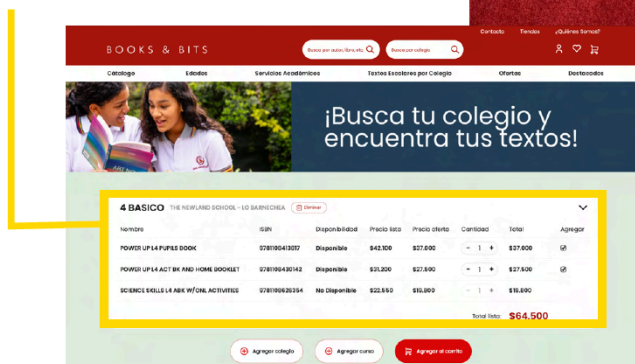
Contacto Tiendas ¿Quiénes Somos?

BOOKS & BITS

Busca por autor, libro, etc

Busca por colegio

Catálogo Edades Servicios Académicos Textos Escolares por Colegio Ofertas Destacados

¡Busca tu colegio y encuentra tus textos!

4 BASICO THE NEWLAND SCHOOL - LO BARNECHEA Eliminar

| Nombre | ISBN | Disponibilidad | Precio lista | Precio oferta | Cantidad | Total | Agregar |
|---|---|---|---|---|---|---|---|
| POWER UP L4 PUPILS BOOK | 9781108413817 | Disponible | $42.100 | $37.000 | - 1 + | $37.000 | ☑ |
| POWER UP L4 ACT BK AND HOME BOOKLET | 9781108430142 | Disponible | $31.200 | $27.500 | - 1 + | $27.500 | ☑ |
| SCIENCE SKILLS L4 ABK W/ONL ACTIVITIES | 9781108629354 | No Disponible | $22.550 | $19.890 | - 1 + | $19.890 | |

Total lista: $64.500

Agregar colegio Agregar curso Agregar al carrito